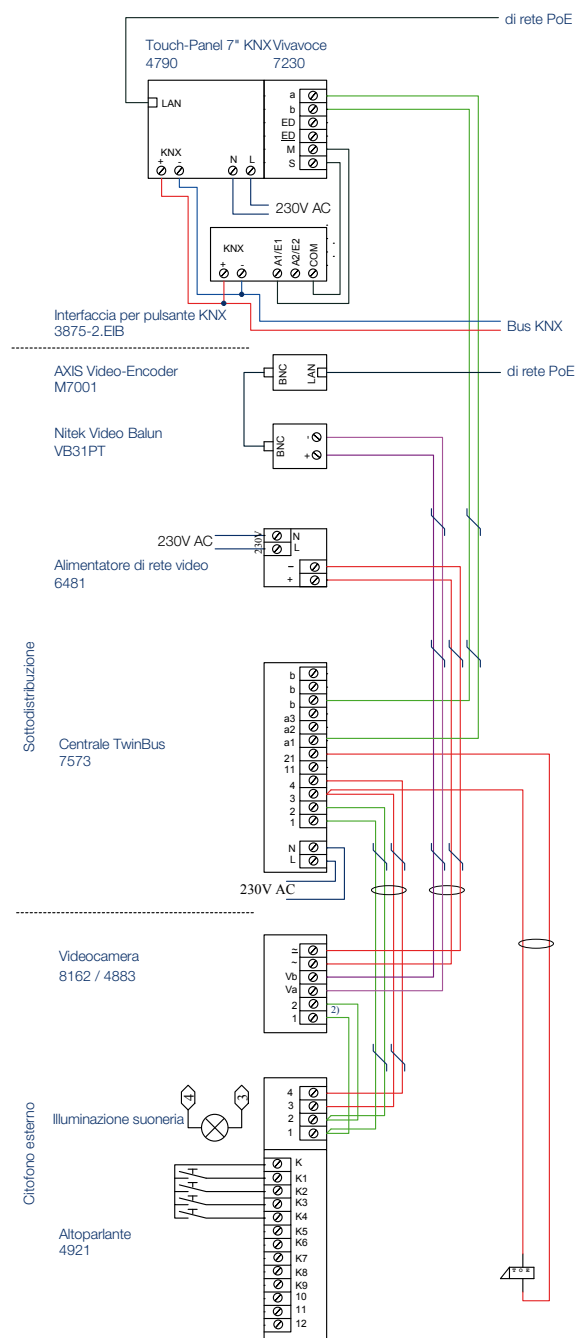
di rete PoE

Touch-Panel 7" KNX
4790

Vivavoce
7230

LAN

a
b
ED
ED
M
S

KNX
+ -

N L

230V AC

KNX
+ -
A1/E1
A2/E2
COM

Interfaccia per pulsante KNX
3875-2.EIB

Bus KNX

AXIS Video-Encoder
M7001

BNC
LAN

di rete PoE

Nitek Video Balun
VB31PT

BNC
-
+

230V AC

230V

N
L

Alimentatore di rete video
6481

–
+

Sottodistribuzione

Centrale TwinBus
7573

b
b
b
a3
a2
a1
21
11
4
3
2
1

N
L

230V AC

Videocamera
8162 / 4883

=
–
Vb
Va
2
1

2)

Citofono esterno

Illuminazione suoneria

4
3

4
3
2
1

K
K1
K2
K3
K4
K5
K6
K7
K8
K9
10
11
12

Altoparlante
4921